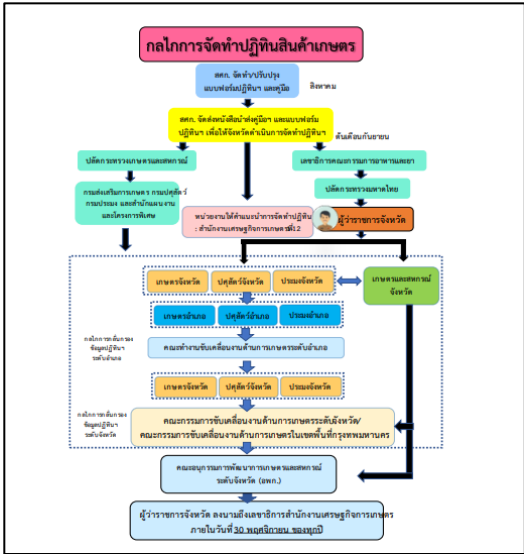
กลไกการจัดทำปฏิทินสินค้าเกษตร

สศก. จัดทำ/ปรับปรุง แบบฟอร์มปฏิทินฯ และคู่มือ

สิงหาคม

สศก. จัดส่งหนังสือนำส่งคู่มือฯ และแบบฟอร์มปฏิทินฯ เพื่อให้จังหวัดดำเนินการจัดทำปฏิทินฯ

ต้นเดือนกันยายน

ปลัดกระทรวงเกษตรและสหกรณ์

เลขาธิการคณะกรรมการอาหารและยา

กรมส่งเสริมการเกษตร กรมปศุสัตว์ กรมประมง และสำนักแผนงานและโครงการพิเศษ

ปลัดกระทรวงมหาดไทย

หน่วยงานให้คำแนะนำการจัดทำปฏิทินฯ : สำนักงานเศรษฐกิจการเกษตรที่1-12

ผู้ว่าราชการจังหวัด

เกษตรจังหวัด

ปศุสัตว์จังหวัด

ประมงจังหวัด

เกษตรและสหกรณ์จังหวัด

เกษตรอำเภอ

ปศุสัตว์อำเภอ

ประมงอำเภอ

กลไกการตรวจสอบข้อมูลปฏิทินฯ ระดับอำเภอ

คณะทำงานขับเคลื่อนงานด้านการเกษตรระดับอำเภอ

เกษตรจังหวัด

ปศุสัตว์จังหวัด

ประมงจังหวัด

กลไกการตรวจสอบข้อมูลปฏิทินฯ ระดับจังหวัด

คณะกรรมการขับเคลื่อนงานด้านการเกษตรระดับจังหวัด/ คณะกรรมการขับเคลื่อนงานด้านการเกษตรในเขตพื้นที่กรุงเทพมหานคร

คณะอนุกรรมการพัฒนาการเกษตรและสหกรณ์ระดับจังหวัด (อพก.)

ผู้ว่าราชการจังหวัด ลงนามถึงเลขาธิการสำนักงานเศรษฐกิจการเกษตร ภายในวันที่ 30 พฤศจิกายน ของทุกปี